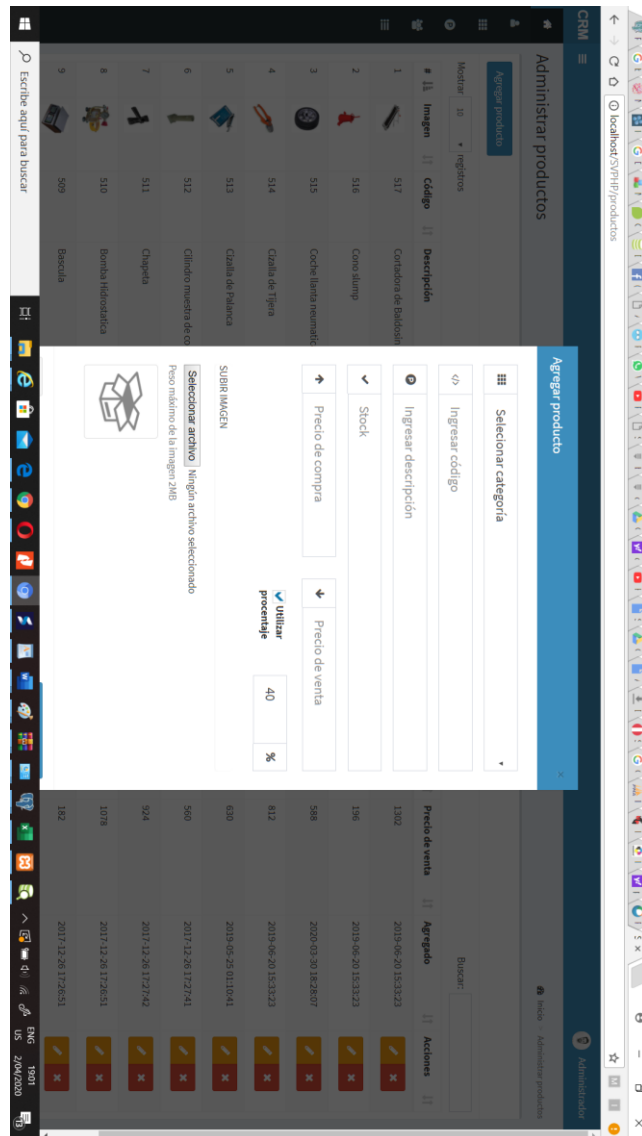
localhost/SVPHP/productos

CRM

Administrador

Administrar productos

Inicio > Administrar productos

Agregar producto

Mostrar 10 registros

Buscar:

| # | Imagen | Código | Descripción | Precio de venta | Agregado | Acciones |
|---|---|---|---|---|---|---|
| 1 | | 517 | Cortadora de Baldosín | 1302 | 2019-06-20 15:33:23 | |
| 2 | | 516 | Cono slump | 196 | 2019-06-20 15:33:23 | |
| 3 | | 515 | Coche llanta neumatic | 588 | 2020-03-30 18:28:07 | |
| 4 | | 514 | Cizalla de Tijera | 812 | 2019-06-20 15:33:23 | |
| 5 | | 513 | Cizalla de Palanca | 630 | 2019-05-25 01:10:41 | |
| 6 | | 512 | Cilindro muestra de co | 560 | 2017-12-26 17:27:41 | |
| 7 | | 511 | Chapeta | 924 | 2017-12-26 17:27:42 | |
| 8 | | 510 | Bomba Hidrostatica | 1078 | 2017-12-26 17:26:51 | |
| 9 | | 509 | Báscula | 182 | 2017-12-26 17:26:51 | |

Agregar producto

×

Selecionar categoría

Ingresar código

Ingresar descripción

Stock

Precio de compra

Precio de venta

Utilizar procentaje

40

%

SUBIR IMAGEN

Seleccionar archivo Ningún archivo seleccionado

Peso máximo de la imagen 2MB

Escribe aquí para buscar

ENG US 19:01 2/04/2020